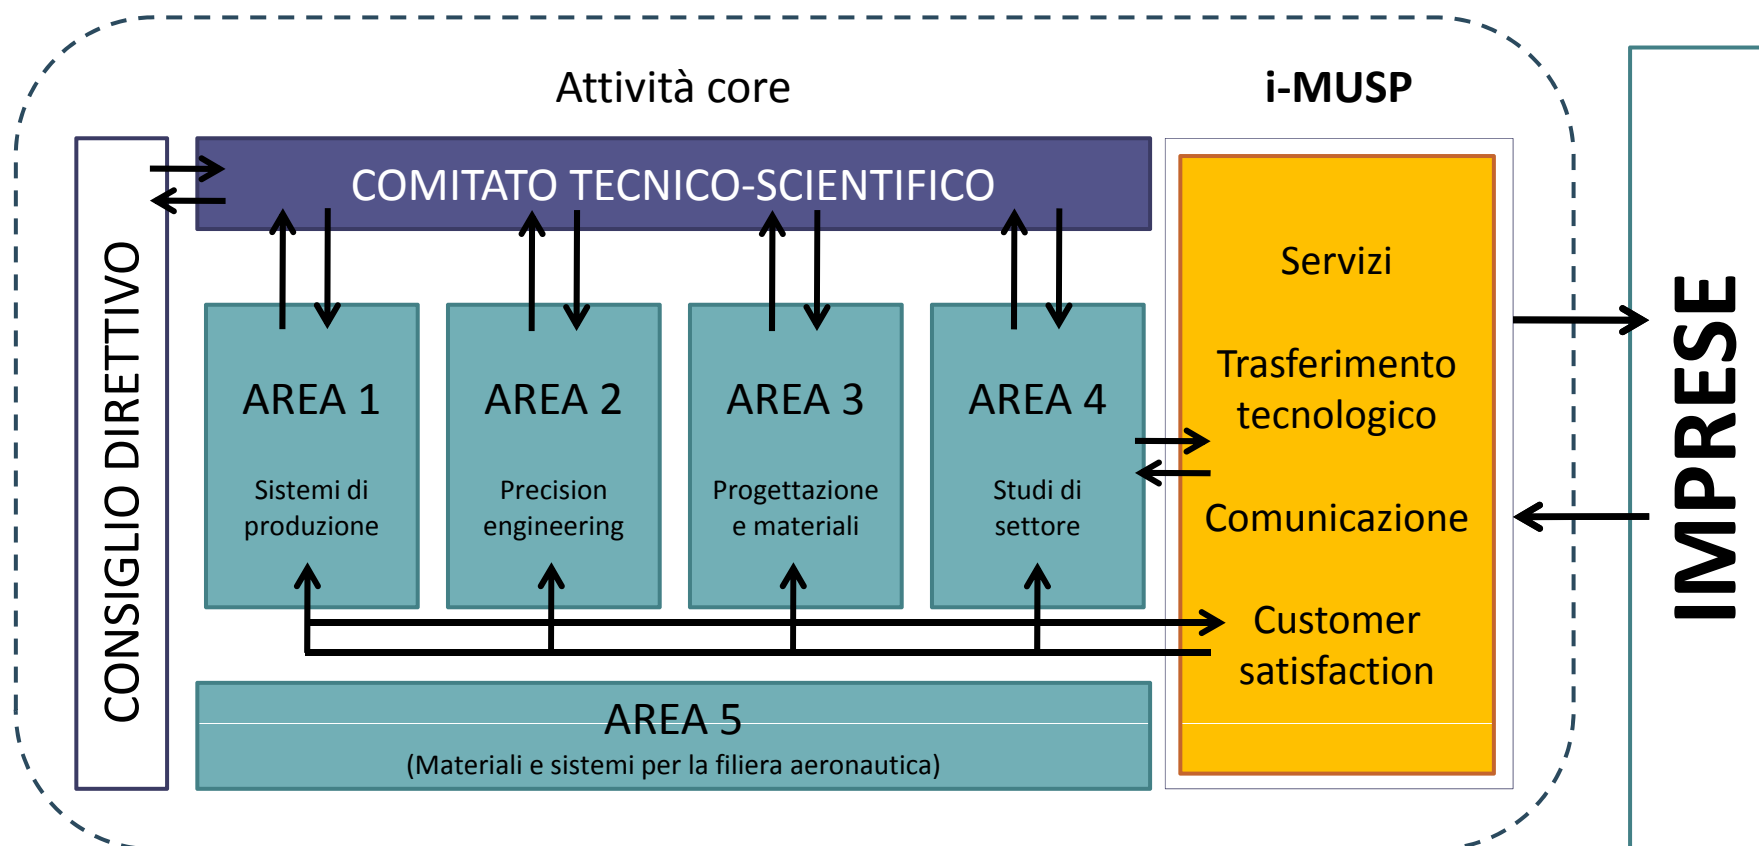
Attività core

i-MUSP

CONSIGLIO DIRETTIVO

COMITATO TECNICO-SCIENTIFICO

AREA 1

Sistemi di produzione

AREA 2

Precision engineering

AREA 3

Progettazione e materiali

AREA 4

Studi di settore

AREA 5

(Materiali e sistemi per la filiera aeronautica)

Servizi

Trasferimento tecnologico

Comunicazione

Customer satisfaction

IMPRESE